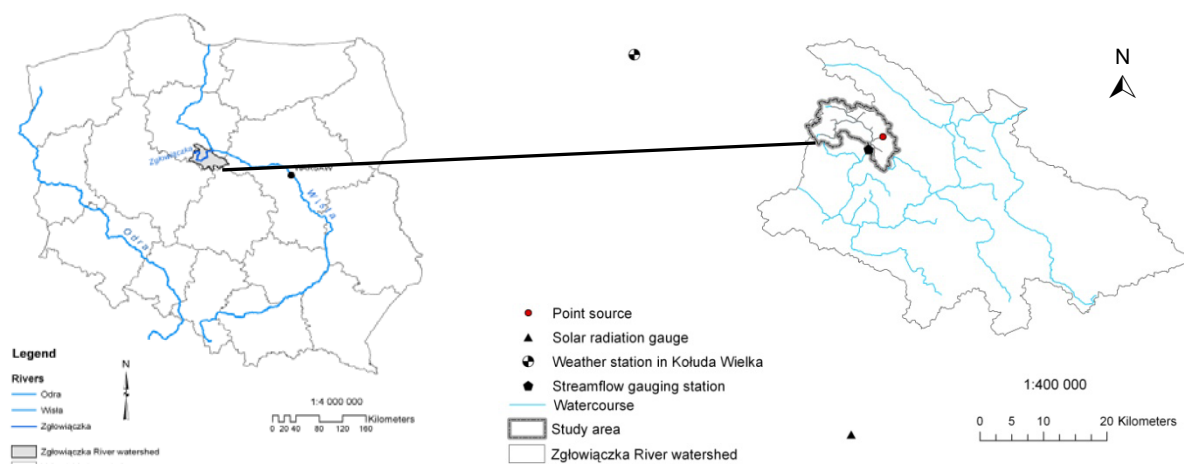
Zgłowiączka

WARSAW

Wisła

Odra

Legend

Rivers

Odra

Wisła

Zgłowiączka

Zgłowiączka River watershed

N

1:4 000 000

0 20 40 80 120 160 Kilometers

Point source

Solar radiation gauge

Weather station in Kołuda Wielka

Streamflow gauging station

Watercourse

Study area

Zgłowiączka River watershed

N

1:400 000

0 5 10 20 Kilometers